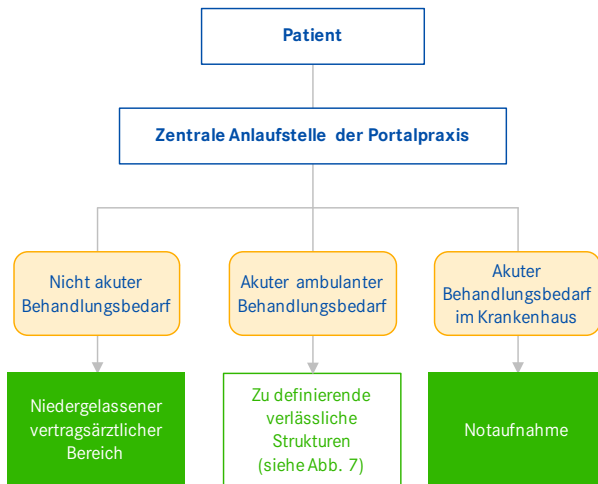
Patient

Zentrale Anlaufstelle der Portalpraxis

Nicht akuter Behandlungsbedarf

Akuter ambulanter Behandlungsbedarf

Akuter Behandlungsbedarf im Krankenhaus

Niedergelassener vertragsärztlicher Bereich

Zu definierende verlässliche Strukturen (siehe Abb. 7)

Notaufnahme